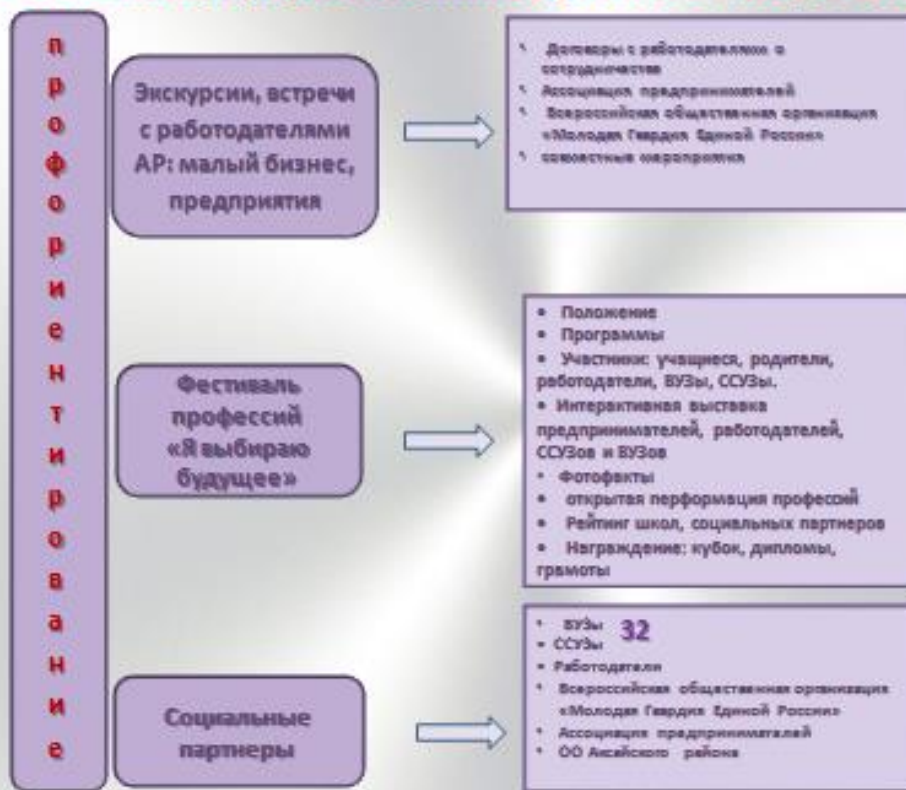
п
р
о
ф
о
р
и
е
н
т
и
р
о
в
а
н
и
е

Экскурсии, встречи с работодателями АР: малый бизнес, предлриятия

- Договоры с работодателями о сотрудничестве
- Ассоциация предпринимателей
- Всероссийская общественная организация «Молодая Гвардия Единой России»
- совместные мероприятия

Фестиваль профессий «Я выбираю будущее»

- Положение
- Программы
- Участники: учащиеся, родители, работодатели, ВУЗы, ССУЗы.
- Интерактивная выставка предпринимателей, работодателей, ССУЗов и ВУЗов
- Фотофакты
- открытая перформация профессий
- Рейтинг школ, социальных партнеров
- Награждение: кубок, дипломы, грамоты

Социальные партнеры

- ВУЗы
- ССУЗы
- Работодатели
- Всероссийская общественная организация «Молодая Гвардия Единой России»
- Ассоциация предпринимателей
- ОО Аксайского района

32